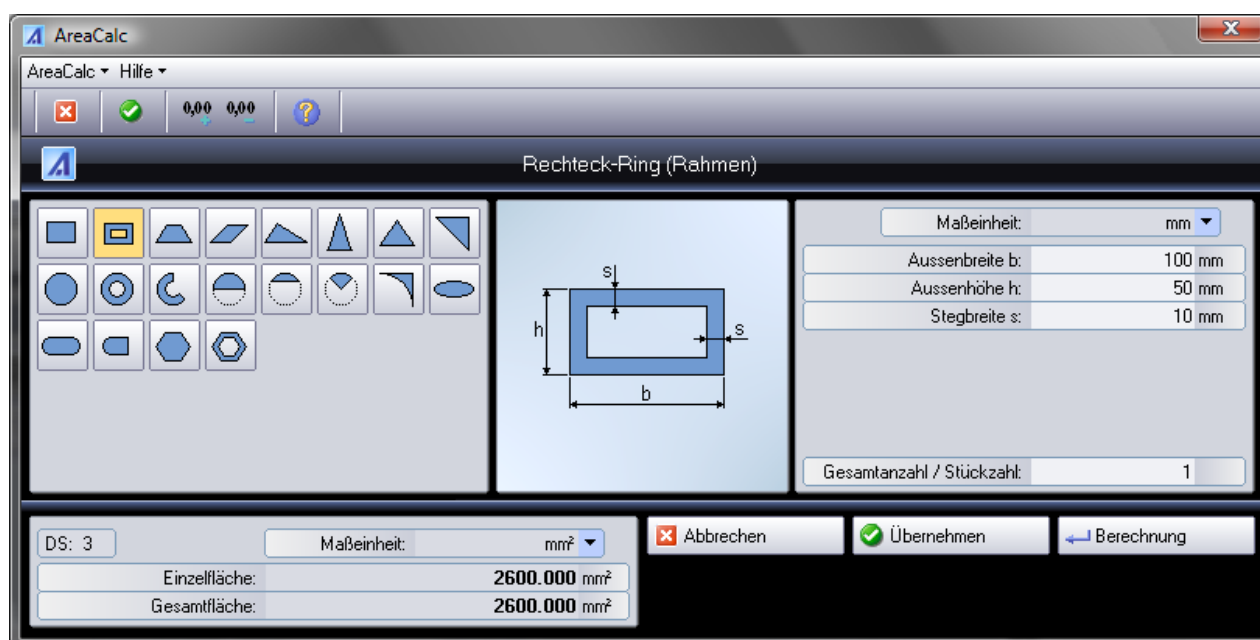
AreaCalc

AreaCalc ▾ Hilfe ▾

0,00 0,00

Rechteck-Ring (Rahmen)

s
h
s
b

| Maßeinheit: | mm |
|---|---|
| Aussenbreite b: | 100 mm |
| Aussenhöhe h: | 50 mm |
| Stegbreite s: | 10 mm |

Gesamtanzahl / Stückzahl: 1

DS: 3

| Maßeinheit: | mm² |
|---|---|
| Einzelfläche: | 2600.000 mm² |
| Gesamtfläche: | 2600.000 mm² |

Abbrechen
Übernehmen
Berechnung